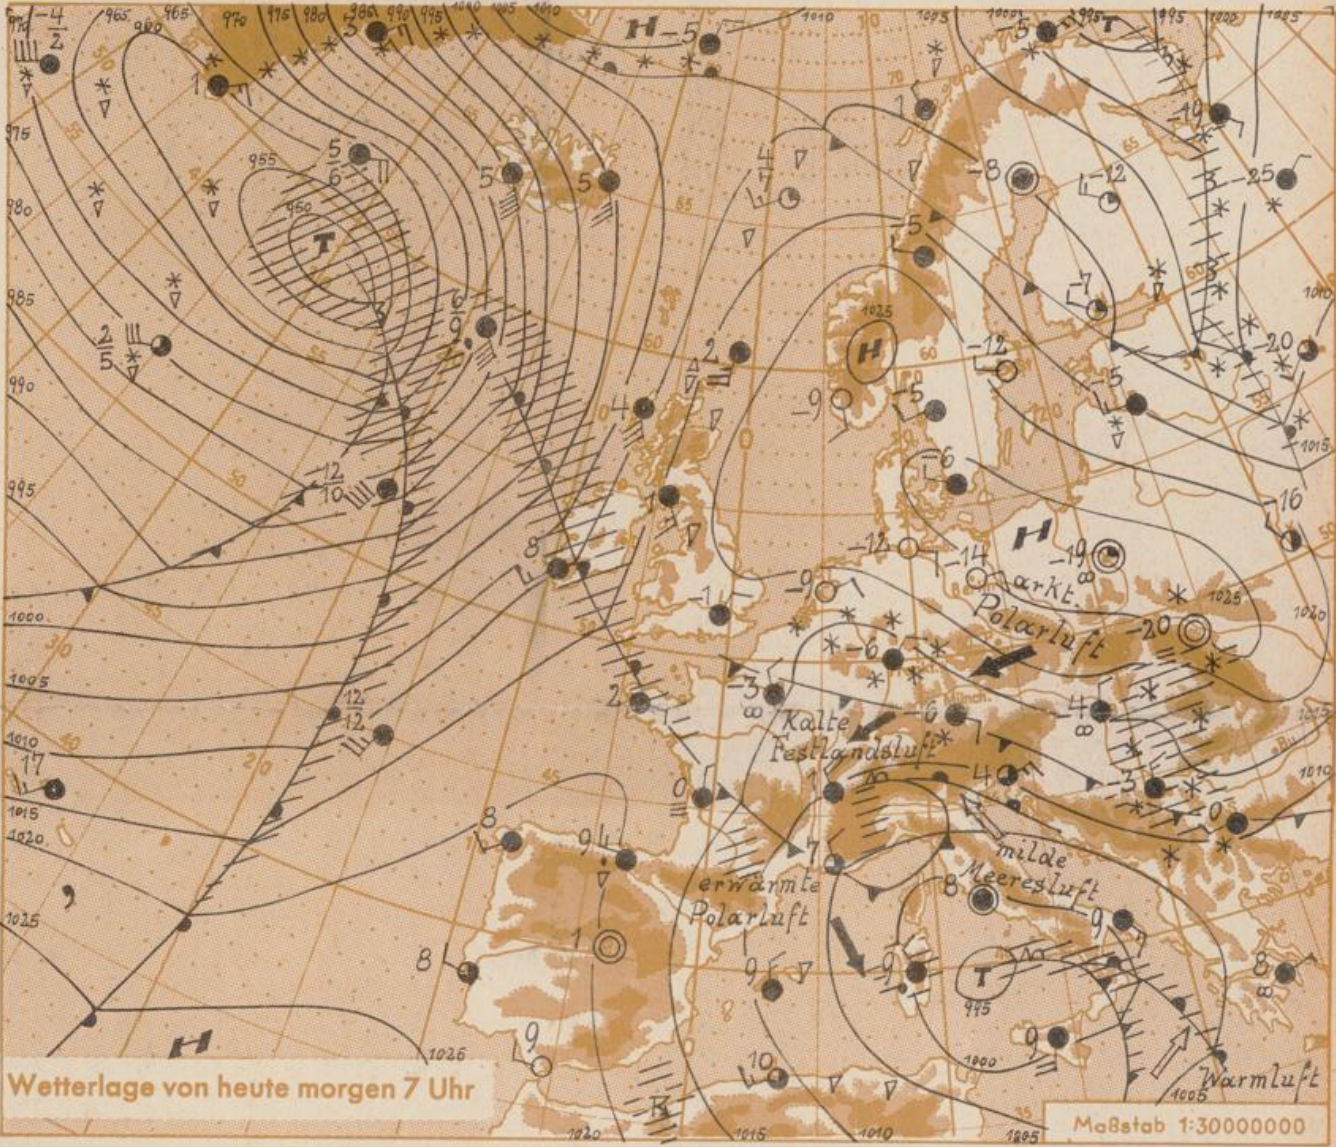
Wetterlage von heute morgen 7 Uhr

Maßstab 1:30000000

arkt. Polarluft

Kalte Festlandsluft

milde Meeresluft

erwärmte Polarluft

Warmluft

H
T
H
H
T
H

965 970 975 980 985 990 995 1000 1005 1010
955
950
960
975
980
985
990
995
1000
1005
1010
1015
1020
1025
1025
1025
1020
1015
1010
1005
1000
995
1015
1020
1025
1005
1010

-4
2
5
6
6
9
2
5
-12
10
12
12
17
8
9
1
8
9
9
10
1
5
5
1
2
4
8
1
-1
-9
2
-3
0
7
-6
-6
4
-3
0
8
9
9
8
-9
-12
-14
-19
-20
4
-5
-8
-12
-7
-12
-5
-6
-5
-19
-25
-20
16
-5
-5
-9
4
7